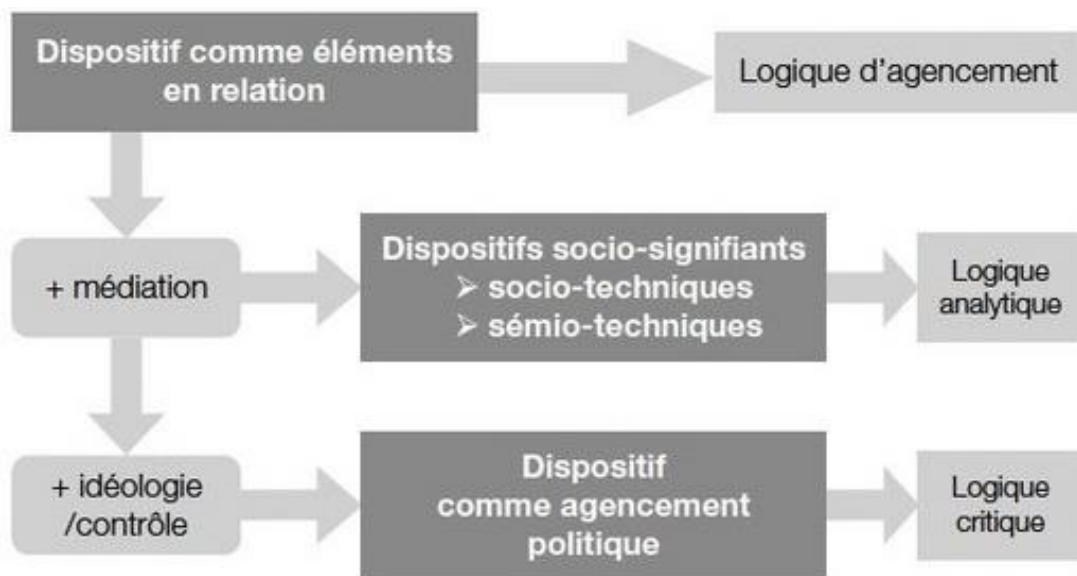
Dispositif comme éléments en relation

Logique d'agencement

+ médiation

Dispositifs socio-signifiants
➢ socio-techniques
➢ sémio-techniques

Logique analytique

+ idéologie /contrôle

Dispositif comme agencement politique

Logique critique